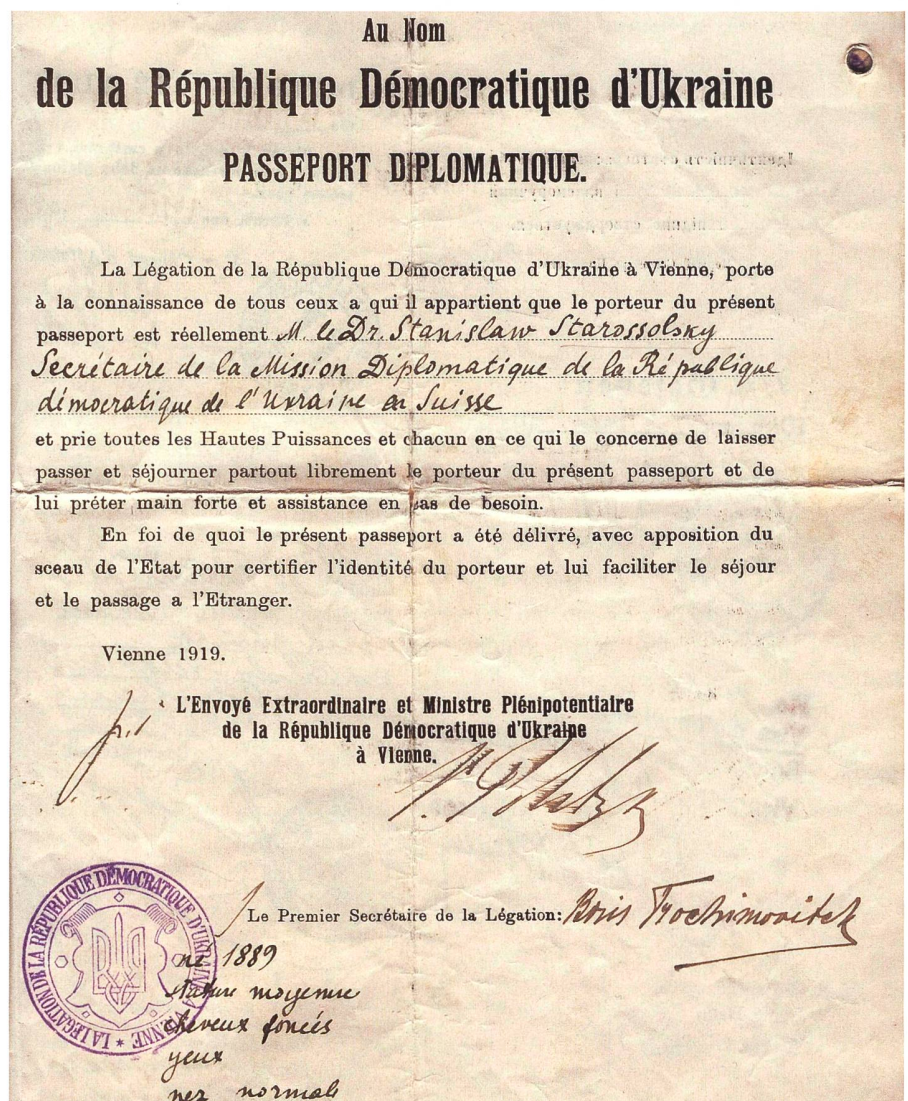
Au Nom
de la République Démocratique d'Ukraine
PASSEPORT DIPLOMATIQUE.

La Légation de la République Démocratique d'Ukraine à Vienne, porte à la connaissance de tous ceux a qui il appartient que le porteur du présent passeport est réellement M. le Dr. Stanislaw Starossolsky Secrétaire de la Mission Diplomatique de la République démocratique de l'Ukraine en Suisse
et prie toutes les Hautes Puissances et chacun en ce qui le concerne de laisser passer et séjourner partout librement le porteur du présent passeport et de lui préter main forte et assistance en cas de besoin.

En foi de quoi le présent passeport a été délivré, avec apposition du sceau de l'Etat pour certifier l'identité du porteur et lui faciliter le séjour et le passage a l'Etranger.

Vienne 1919.

p.i. L'Envoyé Extraordinaire et Ministre Plénipotentiaire de la République Démocratique d'Ukraine à Vienne.

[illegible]

LA LÉGATION DE LA RÉPUBLIQUE DÉMOCRATIQUE D'UKRAINE * VIENNE

Le Premier Secrétaire de la Légation: Boris Trochimovitch

né 1889
stature moyenne
cheveux foncés
yeux
nez normal